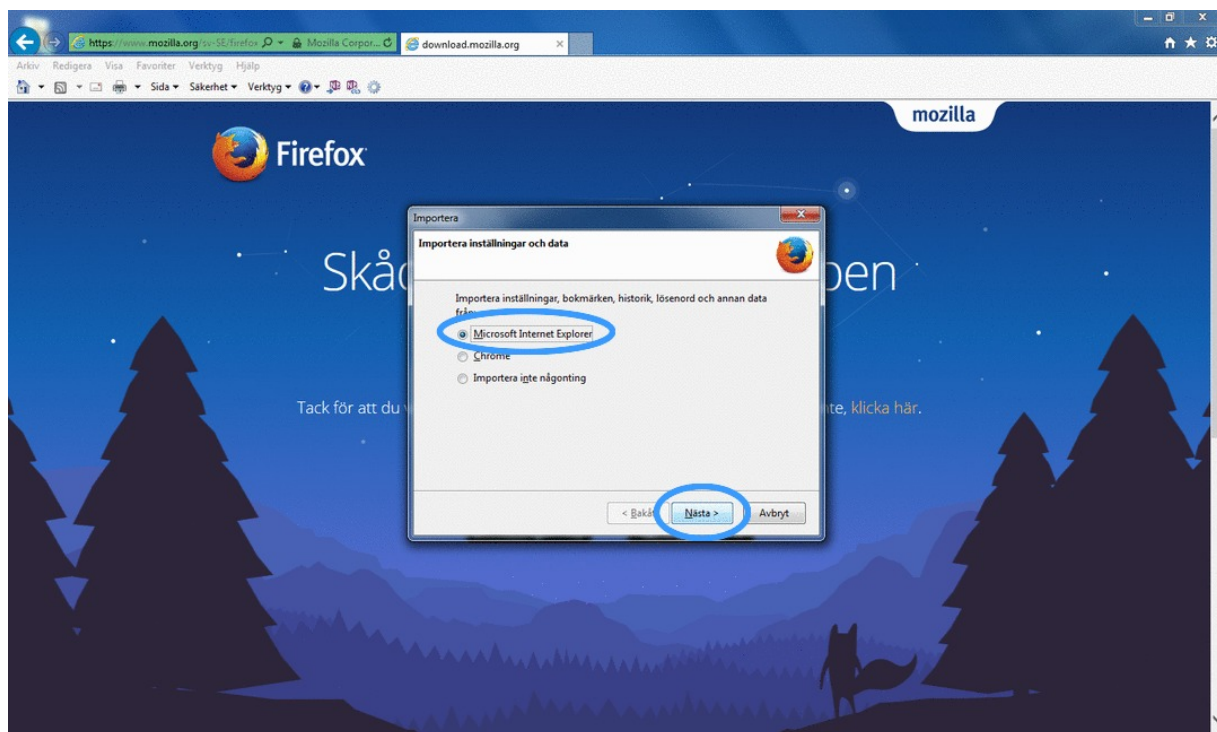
https://www.mozilla.org/sv-SE/firefox Mozilla Corpor... download.mozilla.org

Arkiv Redigera Visa Favoriter Verktyg Hjälp

Sida Säkerhet Verktyg

mozilla

Firefox

Skåd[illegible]pen

Tack för att du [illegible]nte, klicka här.

Importera

Importera inställningar och data

Importera inställningar, bokmärken, historik, lösenord och annan data från:

Microsoft Internet Explorer

Chrome

Importera inte någonting

< Bakåt

Nästa >

Avbryt